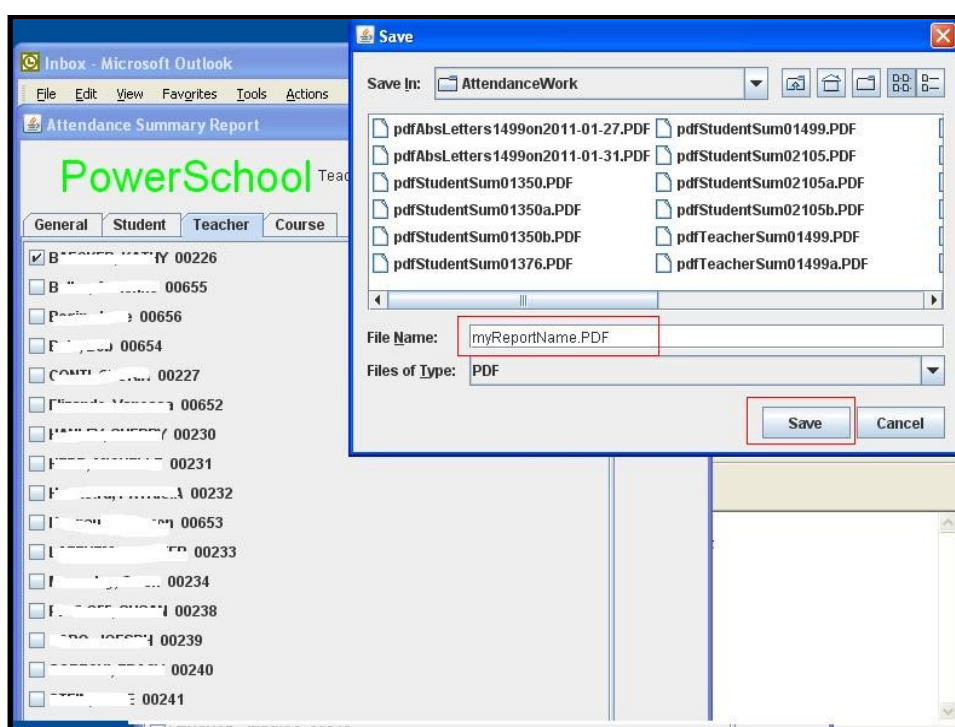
Save

Inbox - Microsoft Outlook

File Edit View Favorites Tools Actions

Attendance Summary Report

PowerSchool Teac

General Student Teacher Course

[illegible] 00226
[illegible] 00655
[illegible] 00656
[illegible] 00654
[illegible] 00227
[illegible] 00652
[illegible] 00230
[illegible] 00231
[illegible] 00232
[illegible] 00653
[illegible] 00233
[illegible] 00234
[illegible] 00238
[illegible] 00239
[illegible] 00240
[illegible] 00241

Save In: AttendanceWork

pdfAbsLetters1499on2011-01-27.PDF
pdfAbsLetters1499on2011-01-31.PDF
pdfStudentSum01350.PDF
pdfStudentSum01350a.PDF
pdfStudentSum01350b.PDF
pdfStudentSum01376.PDF
pdfStudentSum01499.PDF
pdfStudentSum02105.PDF
pdfStudentSum02105a.PDF
pdfStudentSum02105b.PDF
pdfTeacherSum01499.PDF
pdfTeacherSum01499a.PDF

File Name: myReportName.PDF

Files of Type: PDF

Save Cancel